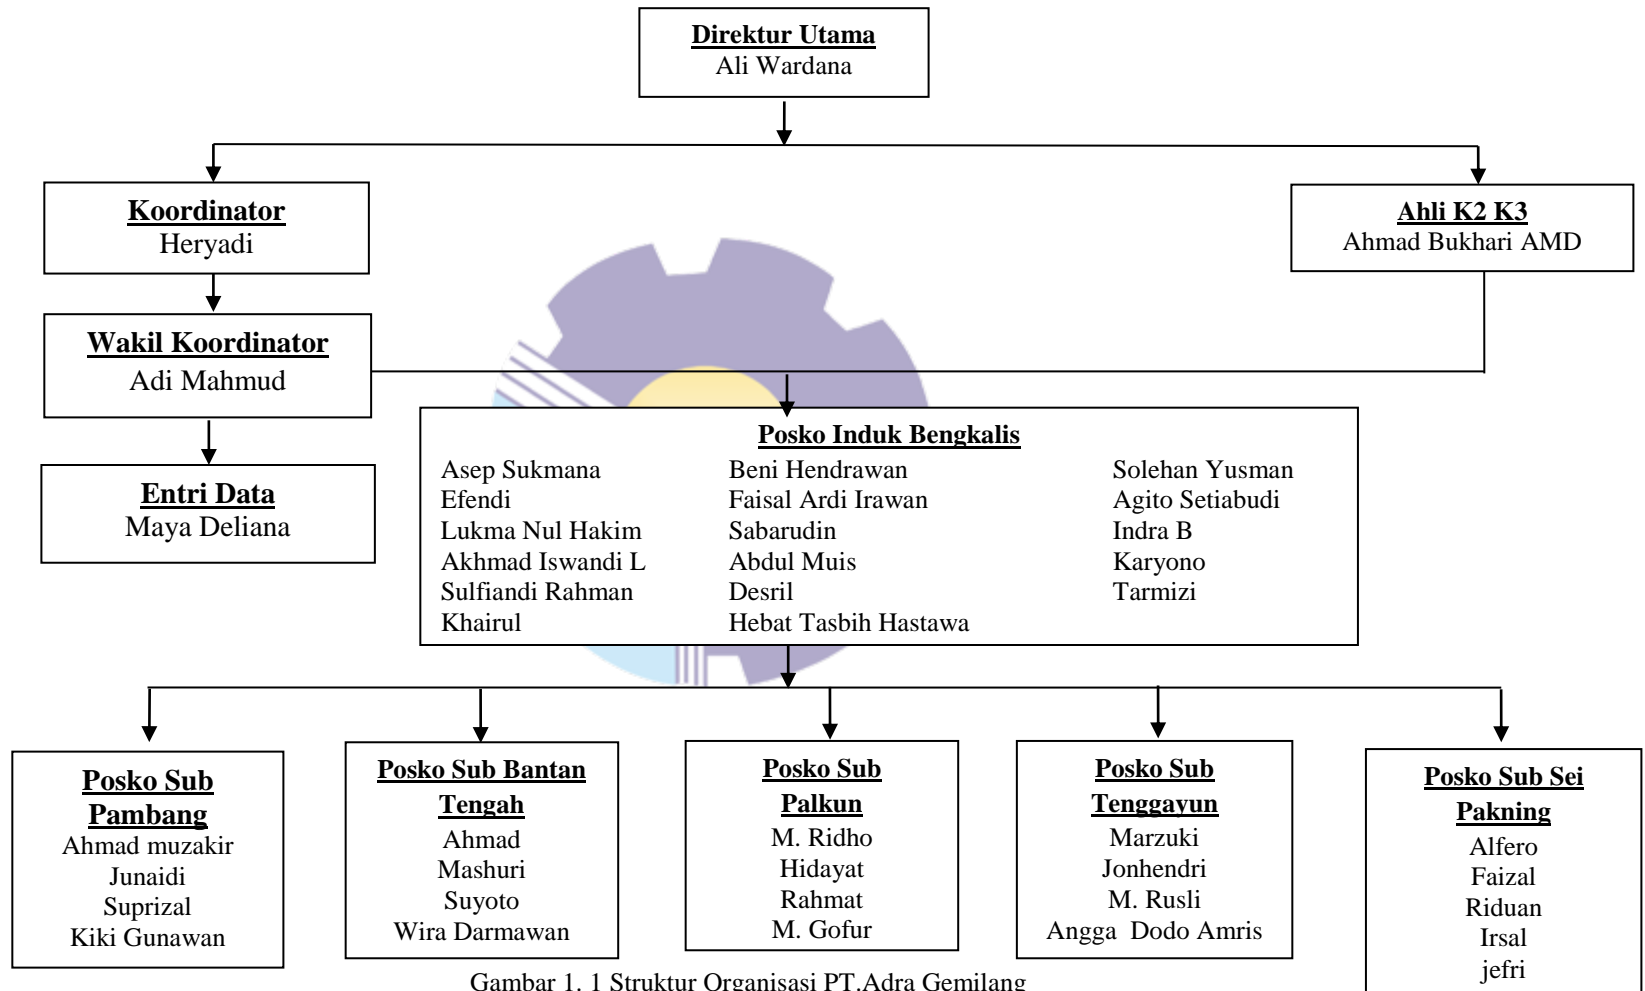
**Direktur Utama**
Ali Wardana

**Koordinator**
Heryadi

**Ahli K2 K3**
Ahmad Bukhari AMD

**Wakil Koordinator**
Adi Mahmud

**Entri Data**
Maya Deliana

**Posko Induk Bengkalis**

Asep Sukmana
Efendi
Lukma Nul Hakim
Akhmad Iswandi L
Sulfiandi Rahman
Khairul

Beni Hendrawan
Faisal Ardi Irawan
Sabarudin
Abdul Muis
Desril
Hebat Tasbih Hastawa

Solehan Yusman
Agito Setiabudi
Indra B
Karyono
Tarmizi

**Posko Sub Pambang**
Ahmad muzakir
Junaidi
Suprizal
Kiki Gunawan

**Posko Sub Bantan Tengah**
Ahmad
Mashuri
Suyoto
Wira Darmawan

**Posko Sub Palkun**
M. Ridho
Hidayat
Rahmat
M. Gofur

**Posko Sub Tenggayun**
Marzuki
Jonhendri
M. Rusli
Angga Dodo Amris

**Posko Sub Sei Pakning**
Alfero
Faizal
Riduan
Irsal
jefri

Gambar 1. 1 Struktur Organisasi PT.Adra Gemilang